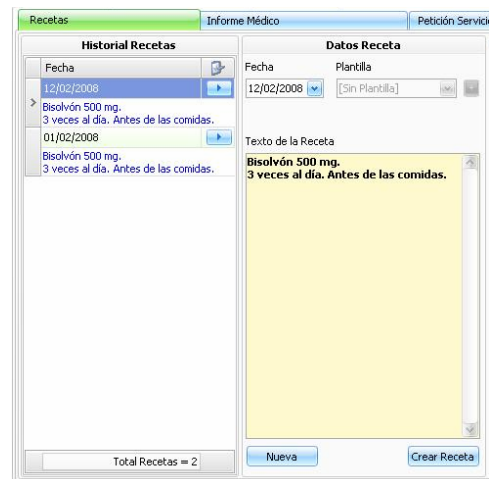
Recetas | Informe Médico | Petición Servici

Historial Recetas

Fecha

12/02/2008

Bisolvón 500 mg.
3 veces al día. Antes de las comidas.

01/02/2008

Bisolvón 500 mg.
3 veces al día. Antes de las comidas.

Total Recetas = 2

Datos Receta

Fecha
12/02/2008

Plantilla
[Sin Plantilla]

Texto de la Receta

Bisolvón 500 mg.
3 veces al día. Antes de las comidas.

Nueva

Crear Receta